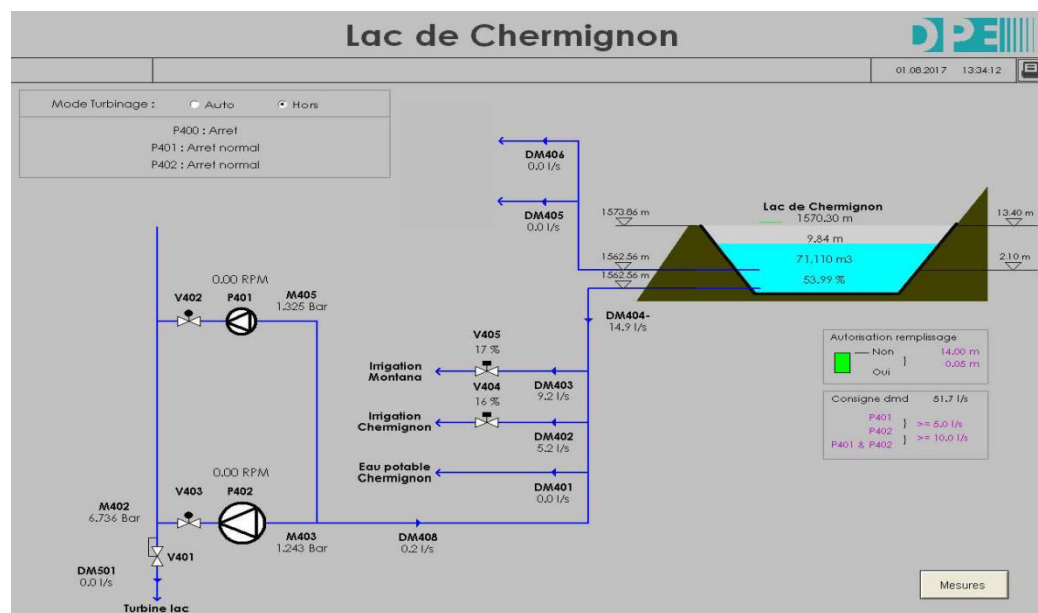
Lac de Chermignon

DPE

01.08.2017 13:34:12

Mode Turbinage : Auto Hors

P400 : Arret
P401 : Arret normal
P402 : Arret normal

DM406
0.0 l/s

DM405
0.0 l/s

1573.86 m
Lac de Chermignon
1570.30 m
13.40 m
9.84 m
1562.56 m
71,110 m3
2.10 m
1562.56 m
53.99 %

0.00 RPM
V402 P401 M405
1.325 Bar

DM404-
14.9 l/s

V405
17 %
Irrigation Montana
V404
16 %
DM403
9.2 l/s
Irrigation Chermignon
DM402
5.2 l/s
Eau potable Chermignon
DM401
0.0 l/s

Autorisation remplissage
Non
Oui
14.00 m
0.05 m

Consigne dmd 51.7 l/s
P401
P402
P401 & P402
>= 5.0 l/s
>= 10.0 l/s

0.00 RPM
V403 P402
M402
6.736 Bar
M403
1.243 Bar
DM408
0.2 l/s
V401
DM501
0.0 l/s
Turbine lac

Mesures